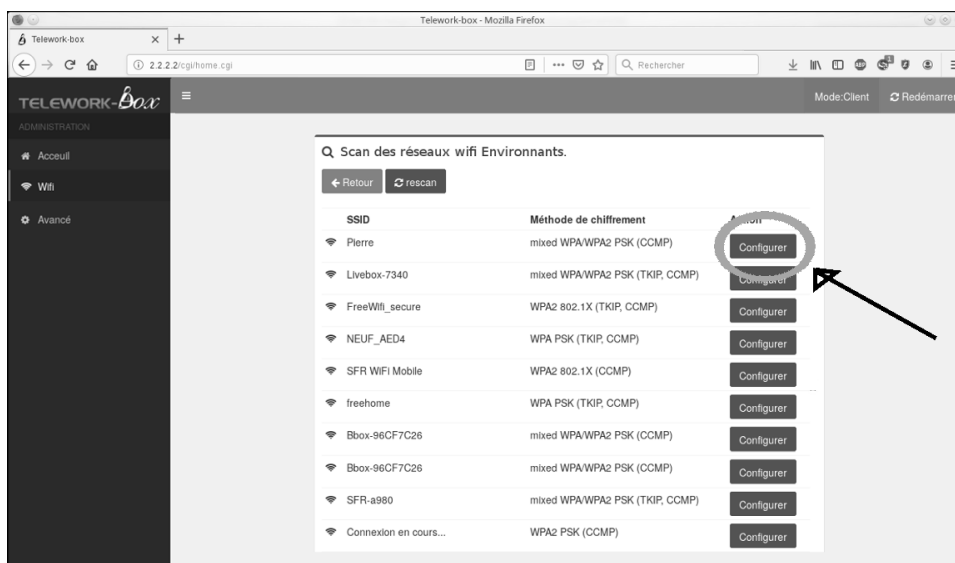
Telework-box - Mozilla Firefox

Telework-box ×

2.2.2.2/cgi/home.cgi

Rechercher

TELEWORK-Box

ADMINISTRATION

Acceuil

Wifi

Avancé

Mode:Client

Redémarrer

Scan des réseaux wifi Environnants.

Retour

rescan

| SSID | Méthode de chiffrement | Action |
|---|---|---|
| Pierre | mixed WPA/WPA2 PSK (CCMP) | Configurer |
| Livebox-7340 | mixed WPA/WPA2 PSK (TKIP, CCMP) | Configurer |
| FreeWifi_secure | WPA2 802.1X (TKIP, CCMP) | Configurer |
| NEUF_AED4 | WPA PSK (TKIP, CCMP) | Configurer |
| SFR WiFi Mobile | WPA2 802.1X (CCMP) | Configurer |
| freehome | WPA PSK (TKIP, CCMP) | Configurer |
| Bbox-96CF7C26 | mixed WPA/WPA2 PSK (CCMP) | Configurer |
| Bbox-96CF7C26 | mixed WPA/WPA2 PSK (CCMP) | Configurer |
| SFR-a980 | mixed WPA/WPA2 PSK (TKIP, CCMP) | Configurer |
| Connexion en cours... | WPA2 PSK (CCMP) | Configurer |